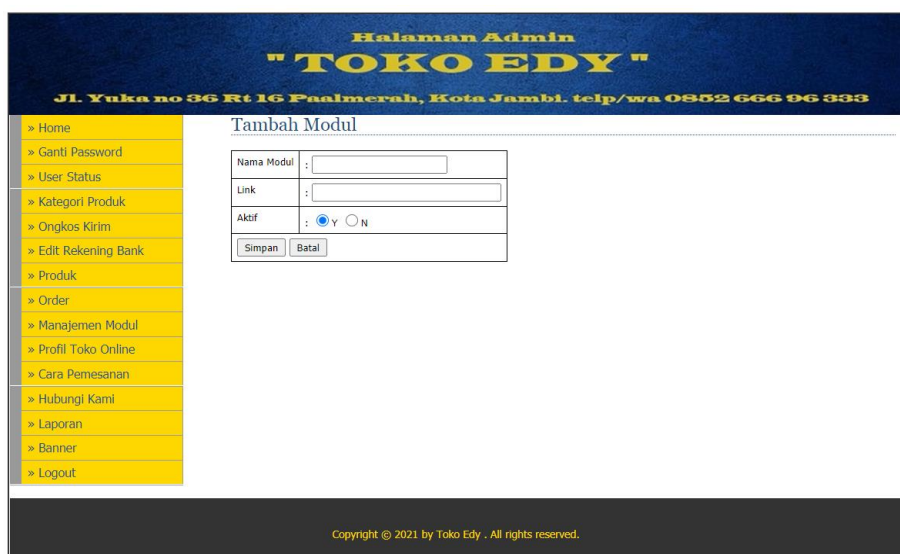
Halaman Admin
" TOKO EDY "
Jl. Yuka no 36 Rt 16 Paalmerah, Kota Jambi. telp/wa 0852 666 96 333

» Home
» Ganti Password
» User Status
» Kategori Produk
» Ongkos Kirim
» Edit Rekening Bank
» Produk
» Order
» Manajemen Modul
» Profil Toko Online
» Cara Pemesanan
» Hubungi Kami
» Laporan
» Banner
» Logout

Tambah Modul

| Nama Modul | : |
|---|---|
| Link | : |
| Aktif | : Y N |
| Simpan Batal | |

Copyright © 2021 by Toko Edy . All rights reserved.